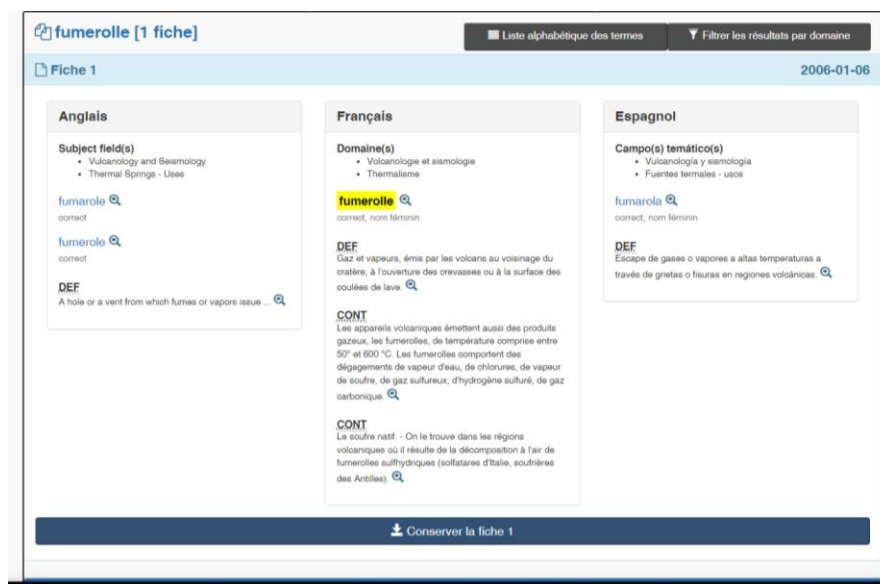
fumerolle [1 fiche]

Liste alphabétique des termes

Filtrer les résultats par domaine

Fiche 1

2006-01-06

Anglais

Subject field(s)
- Vulcanology and Seismology
- Thermal Springs - Uses

fumarole
correct

fumerole
correct

DEF
A hole or a vent from which fumes or vapors issue ...

Français

Domaine(s)
- Volcanologie et sismologie
- Thermalisme

fumerolle
correct, nom féminin

DEF
Gaz et vapeurs, émis par les volcans au voisinage du cratère, à l'ouverture des crevasses ou à la surface des coulées de lave.

CONT
Les appareils volcaniques émettent aussi des produits gazeux, les fumerolles, de température comprise entre 50° et 600 °C. Les fumerolles comportent des dégagements de vapeur d'eau, de chlorures, de vapeur de soufre, de gaz sulfureux, d'hydrogène sulfuré, de gaz carbonique.

CONT
Le soufre natif. - On le trouve dans les régions volcaniques où il résulte de la décomposition à l'air de fumerolles sulfhydriques (solfatares d'Italie, soufrières des Antilles).

Espagnol

Campo(s) temático(s)
- Vulcanología y sismología
- Fuentes termales - usos

fumarola
correct, nom féminin

DEF
Escape de gases o vapores a altas temperaturas a través de grietas o fisuras en regiones volcánicas.

Conserver la fiche 1